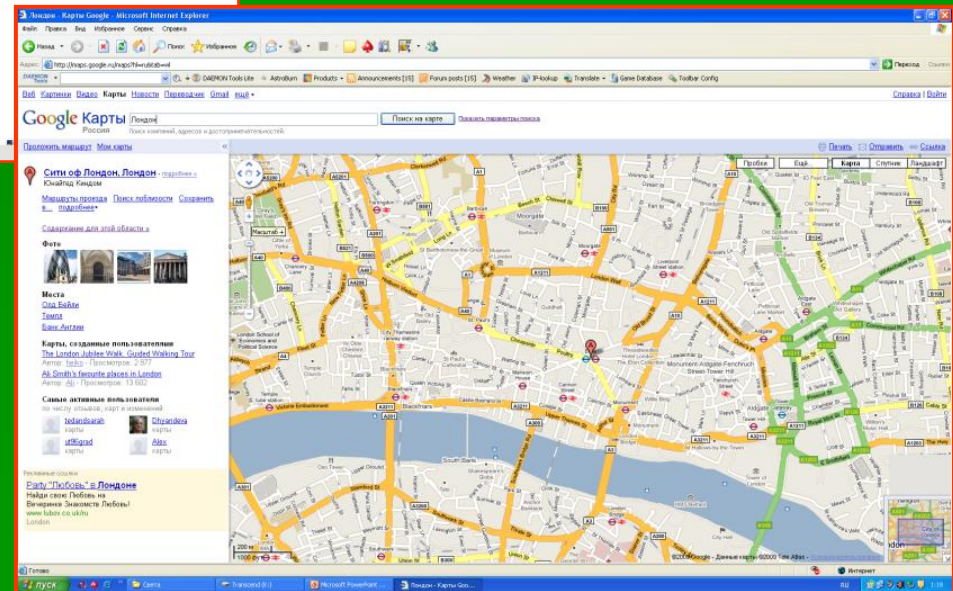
Лондон - Карты Google - Microsoft Internet Explorer

Файл Правка Вид Избранное Сервис Справка

Назад Поиск Избранное

Адрес: http://maps.google.ru/maps?hl=ru&tab=wl Переход Ссылки

DAEMON Tools Lite AstroBurn Products Announcements [15] Forum posts [15] Weather IP-lookup Translate Game Database Toolbar Config

Веб Картинки Видео Карты Новости Переводчик Gmail ещё ▾

Справка | Войти

Google Карты Россия

Лондон

Поиск на карте

Показать параметры поиска

Поиск компаний, адресов и достопримечательностей.

Проложить маршрут Мои карты

Печать Отправить Ссылка

Сити оф Лондон, Лондон - подробнее »

Юнайтед Кингдом

Маршруты проезда Поиск поблизости Сохранить в... подробнее▾

Содержание для этой области »

Фото

Места

Олд Бейли

Темпл

Банк Англии

Карты, созданные пользователями

The London Jubilee Walk. Guided Walking Tour

Автор: heiko - Просмотров: 2 977

Ali Smith's favourite places in London

Автор: Ali - Просмотров: 13 602

Самые активные пользователи

по числу отзывов, карт и изменений

tedandsarah карты

Chyandeva карты

ut96grad карты

Alex карты

Рекламные ссылки

Party "Любовь" в Лондоне

Найди свою Любовь на Вечеринке Знакомств Любовь!

www.lubov.co.uk/ru

London

Пробки Ещё... Карта Спутник Ландшафт

Масштаб

©2009 Google - Данные карты ©2009 Tele Atlas -

Готово

Интернет

пуск

Света

Transcend (I:)

Microsoft PowerPoint ...

Лондон - Карты Goo...

RU

1:10